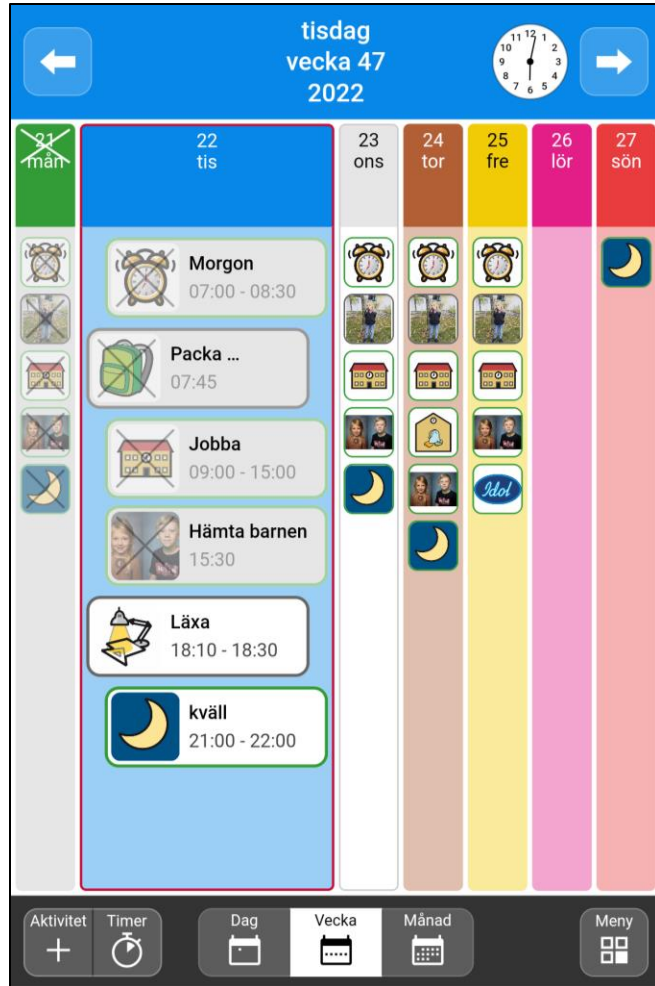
tisdag
vecka 47
2022

21 mån

22 tis

23 ons

24 tor

25 fre

26 lör

27 sön

Morgon
07:00 - 08:30

Packa ...
07:45

Jobba
09:00 - 15:00

Hämta barnen
15:30

Läxa
18:10 - 18:30

kväll
21:00 - 22:00

Idol

Aktivitet
Timer
Dag
Vecka
Månad
Meny